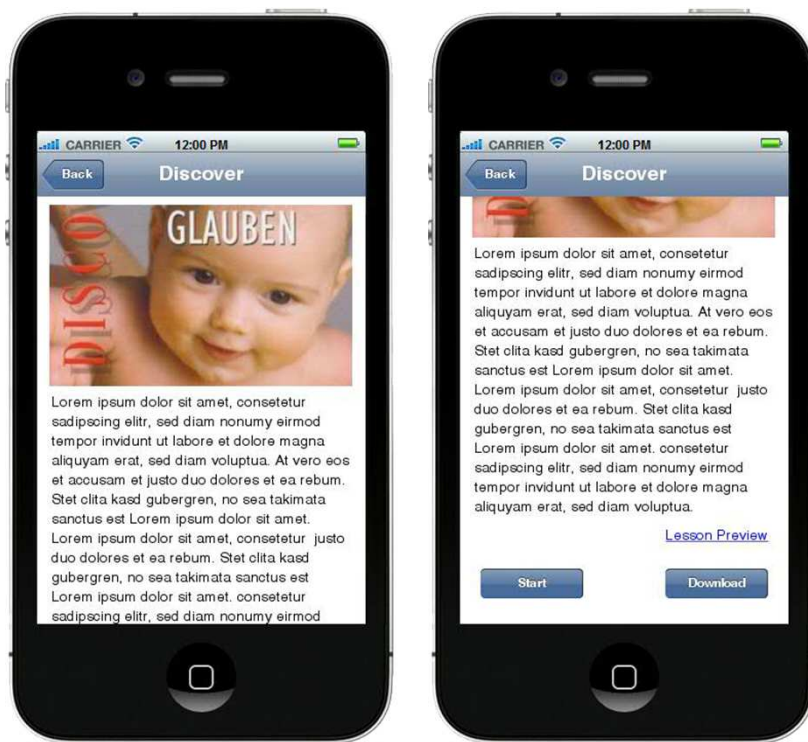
CARRIER 12:00 PM

Back Discover

GLAUBEN

DISCO

Lorem ipsum dolor sit amet, consetetur sadipscing elitr, sed diam nonumy eirmod tempor invidunt ut labore et dolore magna aliquyam erat, sed diam voluptua. At vero eos et accusam et justo duo dolores et ea rebum. Stet clita kasd gubergren, no sea takimata sanctus est Lorem ipsum dolor sit amet. Lorem ipsum dolor sit amet, consetetur justo duo dolores et ea rebum. Stet clita kasd gubergren, no sea takimata sanctus est Lorem ipsum dolor sit amet. consetetur sadipscing elitr, sed diam nonumy eirmod

CARRIER 12:00 PM

Back Discover

Lorem ipsum dolor sit amet, consetetur sadipscing elitr, sed diam nonumy eirmod tempor invidunt ut labore et dolore magna aliquyam erat, sed diam voluptua. At vero eos et accusam et justo duo dolores et ea rebum. Stet clita kasd gubergren, no sea takimata sanctus est Lorem ipsum dolor sit amet. Lorem ipsum dolor sit amet, consetetur justo duo dolores et ea rebum. Stet clita kasd gubergren, no sea takimata sanctus est Lorem ipsum dolor sit amet. consetetur sadipscing elitr, sed diam nonumy eirmod tempor invidunt ut labore et dolore magna aliquyam erat, sed diam voluptua.

Lesson Preview

Start

Download